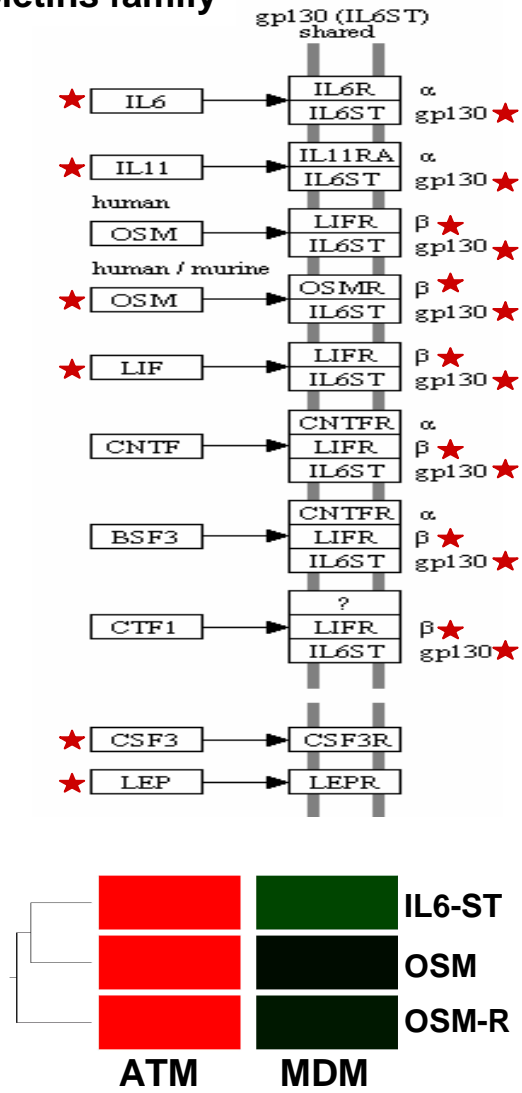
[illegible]tins family

gp130 (IL6ST) shared

IL6
IL6R α
IL6ST gp130

IL11
IL11RA α
IL6ST gp130

human
OSM
LIFR β
IL6ST gp130

human / murine
OSM
OSMR β
IL6ST gp130

LIF
LIFR β
IL6ST gp130

CNTF
CNTFR α
LIFR β
IL6ST gp130

BSF3
CNTFR α
LIFR β
IL6ST gp130

CTF1
?
LIFR β
IL6ST gp130

CSF3
CSF3R

LEP
LEPR

IL6-ST
OSM
OSM-R
ATM
MDM